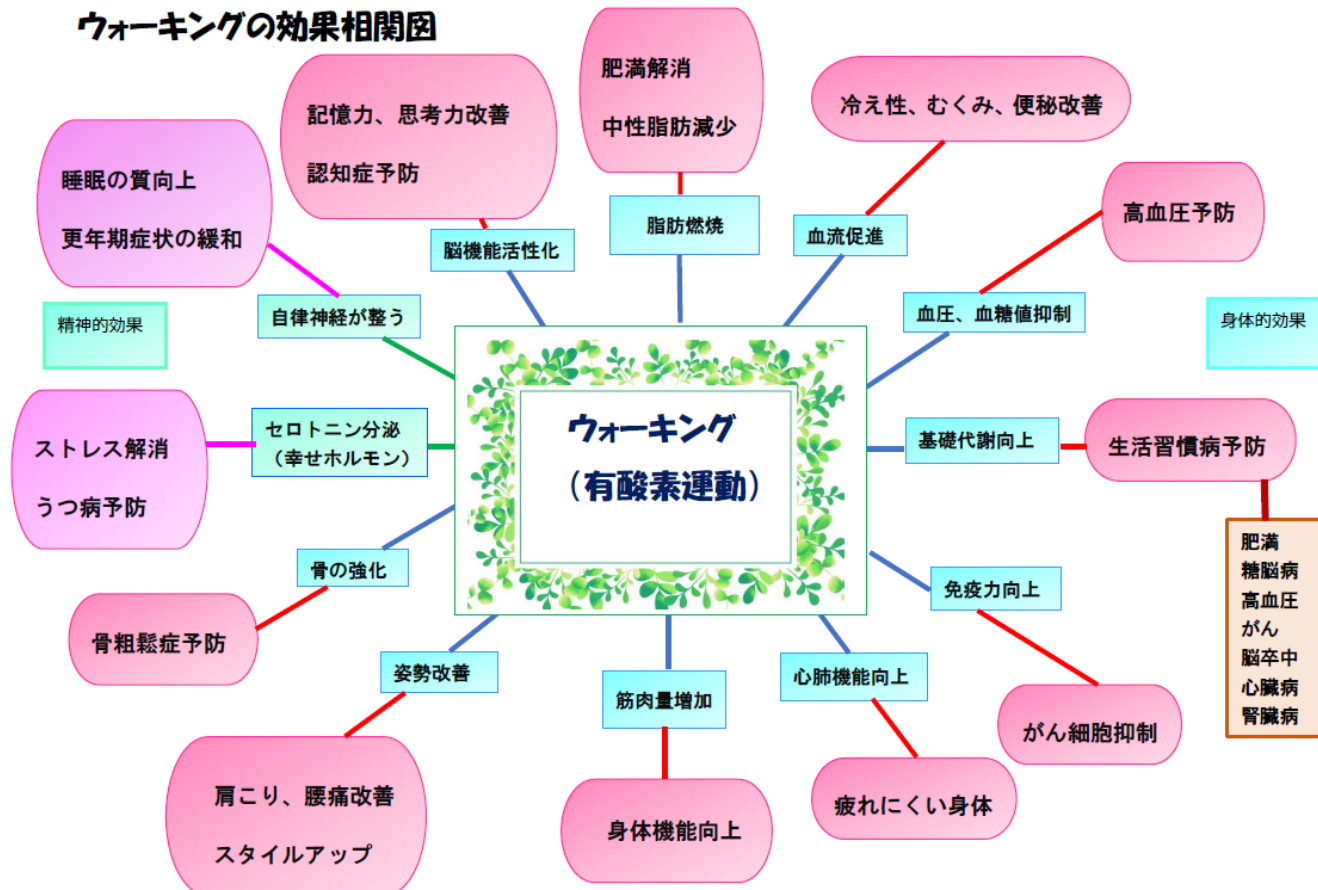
ウォーキングの効果相関図

記憶力、思考力改善

認知症予防

肥満解消

中性脂肪減少

冷え性、むくみ、便秘改善

睡眠の質向上

更年期症状の緩和

高血圧予防

脳機能活性化

脂肪燃焼

血流促進

精神的効果

自律神経が整う

血圧、血糖値抑制

身体的効果

ウォーキング
（有酸素運動）

ストレス解消

うつ病予防

セロトニン分泌
（幸せホルモン）

基礎代謝向上

生活習慣病予防

肥満
糖脳病
高血圧
がん
脳卒中
心臓病
腎臓病

骨の強化

免疫力向上

骨粗鬆症予防

姿勢改善

筋肉量増加

心肺機能向上

がん細胞抑制

肩こり、腰痛改善

スタイルアップ

身体機能向上

疲れにくい身体